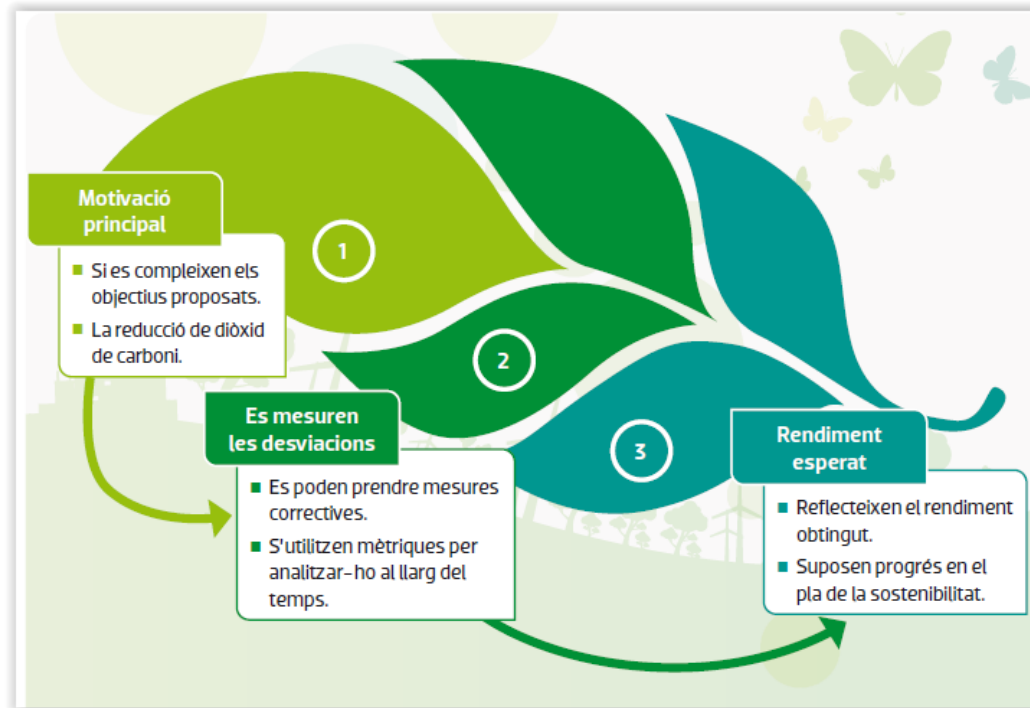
Motivació principal

1

- Si es compleixen els objectius proposats.
- La reducció de diòxid de carboni.

2

Es mesuren les desviacions

- Es poden prendre mesures correctives.
- S'utilitzen mètriques per analitzar-ho al llarg del temps.

3

Rendiment esperat

- Reflecteixen el rendiment obtingut.
- Suposen progrés en el pla de la sostenibilitat.